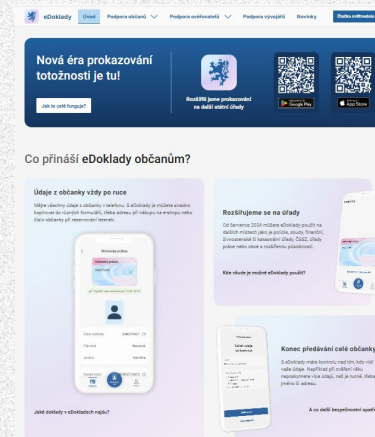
eDoklady Úvod Podpora občanů Podpora ověřovatelů Podpora vývojářů Novinky Služba ověřovatele

Nová éra prokazování totožnosti je tu!

Jak to celé funguje?

Rozšířili jsme prokazování na další státní úřady

Google Play

App Store

Co přináší eDoklady občanům?

Údaje z občanky vždy po ruce

Mějte všechny údaje z občanky v telefonu. S eDoklady je můžete snadno kopírovat do různých formulářů, třeba adresu při nákupu na e-shopu nebo číslo občanky při rezervování letenek.

Občanský průkaz

Číslo dokladu

Jaké doklady v eDokladech najdu?

Rozšiřujeme se na úřady

Od července 2024 můžete eDoklady použít na dalších místech jako je policie, soudy, finanční, živnostenské či katastrální úřady, ČSSZ, úřady práce nebo obce s rozšířenou působností.

Kde všude je možné eDoklady použít?

Konec předávání celé občanky

S eDoklady máte kontrolu nad tím, kdo vidí vaše údaje. Například při ověření věku nepozná nikdo víc než jen to, že jste plnoletí, ani jméno či adresu.

A co další bezpečnostní opatř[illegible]